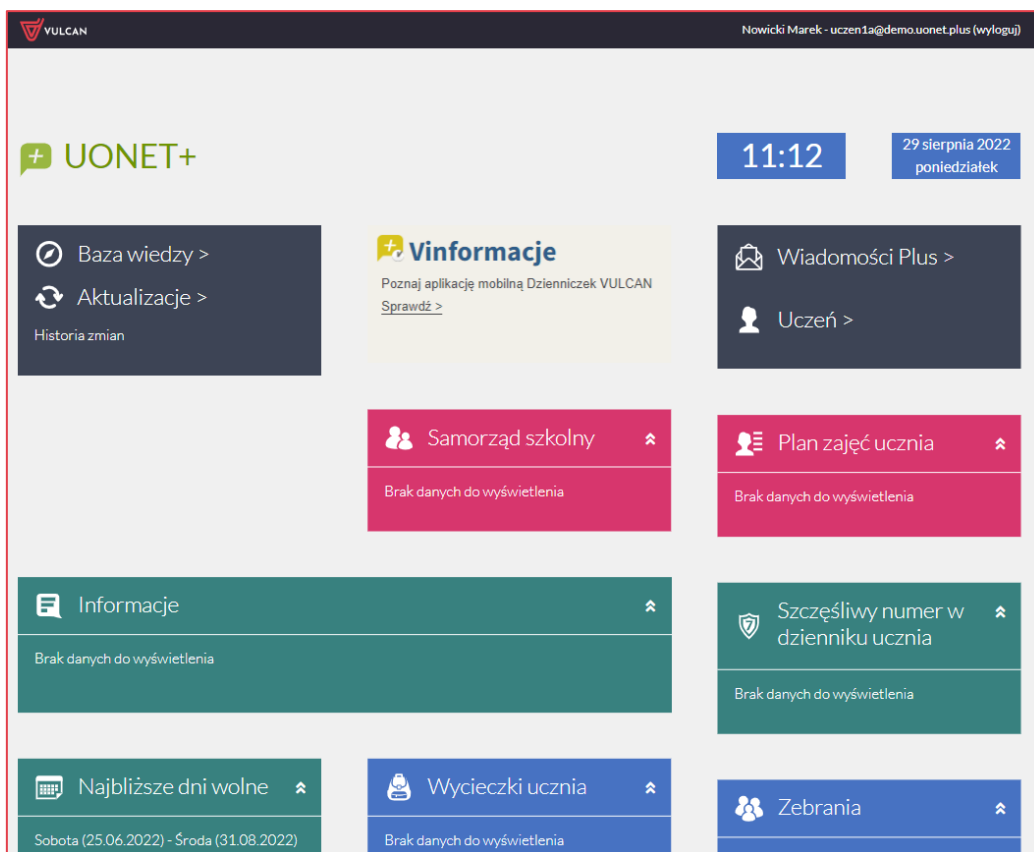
VULCAN

Nowicki Marek - uczen1a@demo.uonet.plus (wyloguj)

UONET+

11:12

29 sierpnia 2022
poniedziałek

Baza wiedzy >

Aktualizacje >

Historia zmian

Vinformacje

Poznaj aplikację mobilną Dzienniczek VULCAN

Sprawdź >

Wiadomości Plus >

Uczeń >

Samorząd szkolny

Brak danych do wyświetlenia

Plan zajęć ucznia

Brak danych do wyświetlenia

Informacje

Brak danych do wyświetlenia

Szczęśliwy numer w dzienniku ucznia

Brak danych do wyświetlenia

Najbliższe dni wolne

Sobota (25.06.2022) - Środa (31.08.2022)

Wycieczki ucznia

Brak danych do wyświetlenia

Zebrania